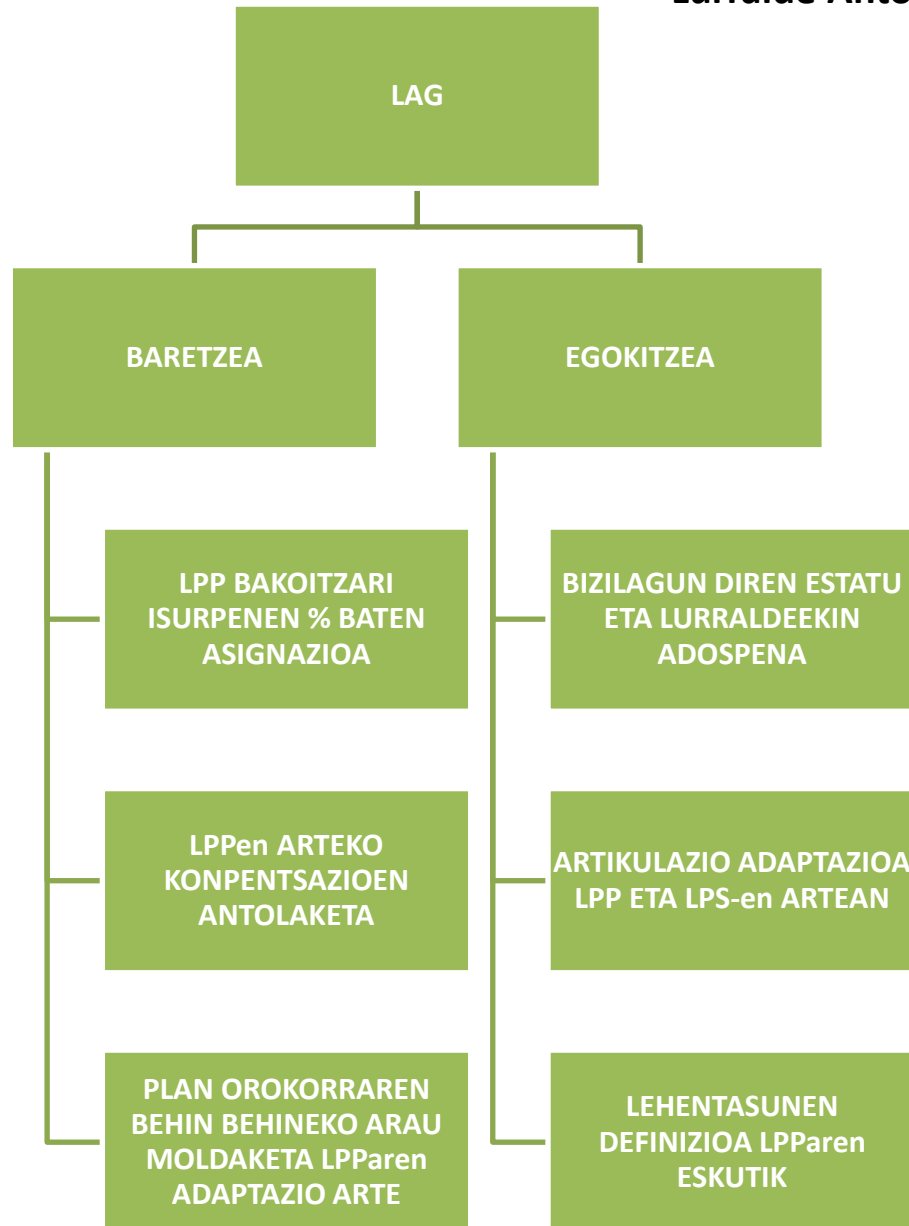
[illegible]

LAG

BARETZEA

LPP BAKOITZARI ISURPENEN % BATEN ASIGNAZIOA

LPPen ARTEKO KONPENTSAZIOEN ANTOLAKETA

PLAN OROKORRAREN BEHIN BEHINEKO ARAU MOLDAKETA LPParen ADAPTAZIO ARTE

EGOKITZEA

BIZILAGUN DIREN ESTATU ETA LURRALDEEKIN ADOSPENA

ARTIKULAZIO ADAPTAZIOA LPP ETA LPS-en ARTEAN

LEHENTASUNEN DEFINIZIOA LPParen ESKUTIK